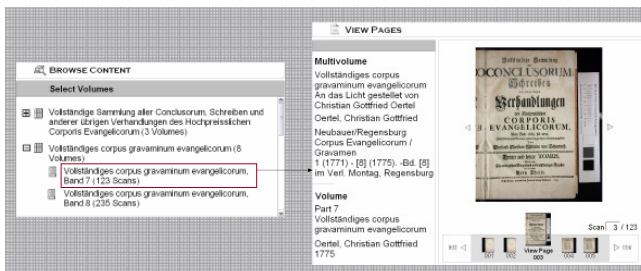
BROWSE CONTENT

Select Volumes

Vollständige Sammlung aller Conclusorum, Schreiben und anderer übrigen Verhandlungen des Hochpreisslichen Corporis Evangelicorum (3 Volumes)

Vollständiges corpus gravaminum evangelicorum (8 Volumes)

Vollständiges corpus gravaminum evangelicorum, Band 7 (123 Scans)

Vollständiges corpus gravaminum evangelicorum, Band 8 (235 Scans)

VIEW PAGES

Multivolume
Vollständiges corpus gravaminum evangelicorum
An das Licht gestellet von Christian Gottfried Oertel
Oertel, Christian Gottfried

Neubauer/Regensburg
Corpus Evangelicorum / Gravamen
1 (1771) - [8] (1775). -Bd. [8] im Verl. Montag, Regensburg

Volume
Part 7
Vollständiges corpus gravaminum evangelicorum

Oertel, Christian Gottfried
1775

Vollständige Sammlung
CONCLUSORUM
Schreiben
Verhandlungen
CORPORIS
EVANGELICORUM
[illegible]

Scan 3 / 123

001 002 View Page 003 004 005